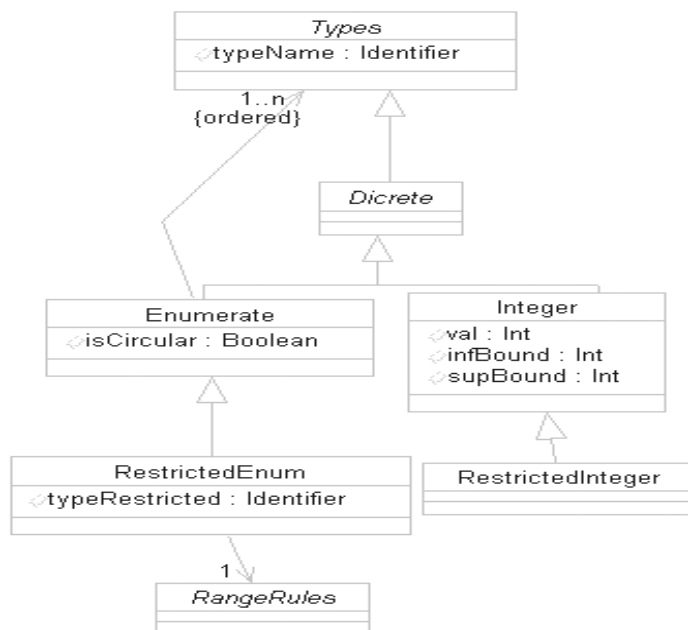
Types
typeName : Identifier

1..n
{ordered}

Dicrete

Enumerate
isCircular : Boolean

Integer
val : Int
infBound : Int
supBound : Int

RestrictedEnum
typeRestricted : Identifier

RestrictedInteger

1

RangeRules